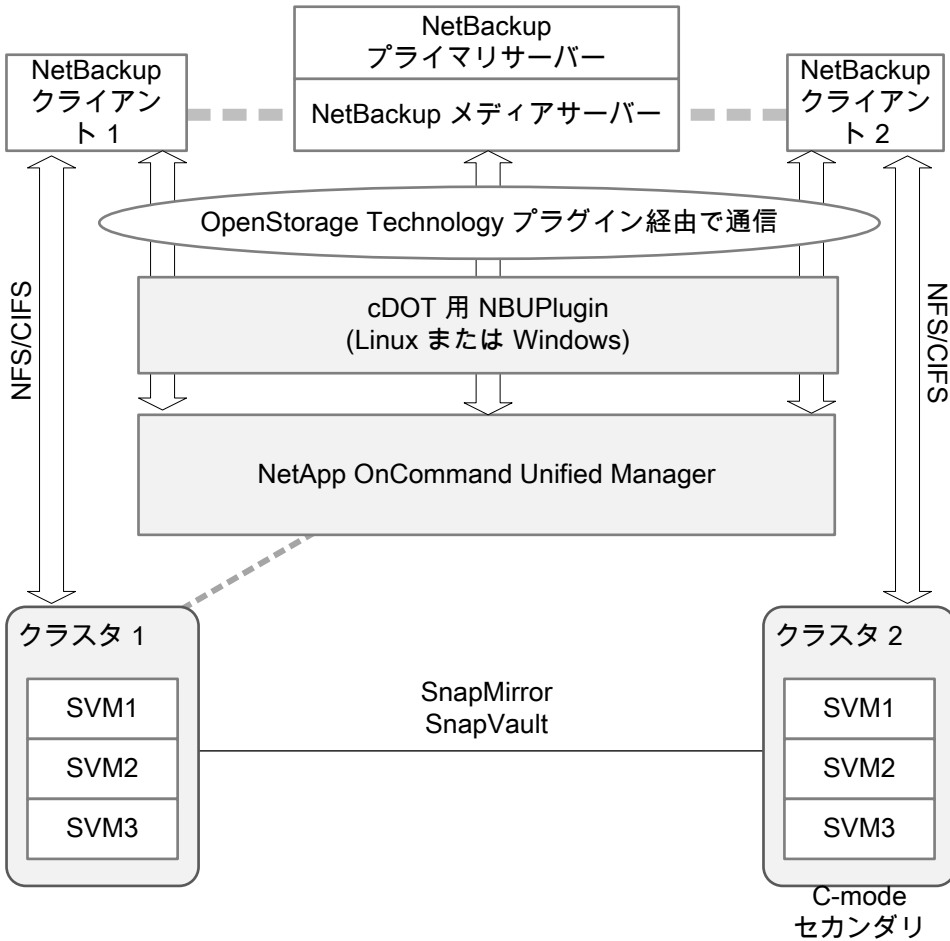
NetBackup
プライマリサーバー

NetBackup メディアサーバー

NetBackup クライアント 1

NetBackup クライアント 2

OpenStorage Technology プラグイン経由で通信

NFS/CIFS

NFS/CIFS

cDOT 用 NBUPlugin
(Linux または Windows)

NetApp OnCommand Unified Manager

クラスタ 1

| SVM1 |
|---|
| SVM2 |
| SVM3 |

SnapMirror
SnapVault

クラスタ 2

| SVM1 |
|---|
| SVM2 |
| SVM3 |

C-mode
セカンダリ